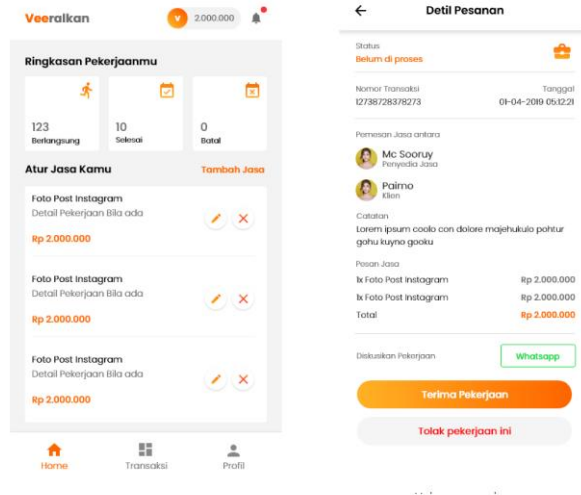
Veeralkan

V 2,000.000

Ringkasan Pekerjaanmu

123
Berlangsung

10
Selesai

0
Batal

Atur Jasa Kamu

Tambah Jasa

Foto Post Instagram
Detail Pekerjaan Bila ada
Rp 2.000.000

Foto Post Instagram
Detail Pekerjaan Bila ada
Rp 2.000.000

Foto Post Instagram
Detail Pekerjaan Bila ada
Rp 2.000.000

Home
Transaksi
Profil

Detil Pesanan

Status
Belum di proses

Nomor Transaksi
12738728378273

Tanggal
01-04-2019 05:12:21

Pemesan Jasa antara

Mc Sooruy
Penyedia Jasa

Paimo
Klien

Catatan
Lorem ipsum coolo con dolore majehukulo pohtur gohu kuyno gooku

Pesan Jasa

| | |
|---|---|
| 1x Foto Post Instagram | Rp 2.000.000 |
| 1x Foto Post Instagram | Rp 2.000.000 |
| Total | Rp 2.000.000 |

Diskusikan Pekerjaan

Whatsapp

Terima Pekerjaan

Tolak pekerjaan ini